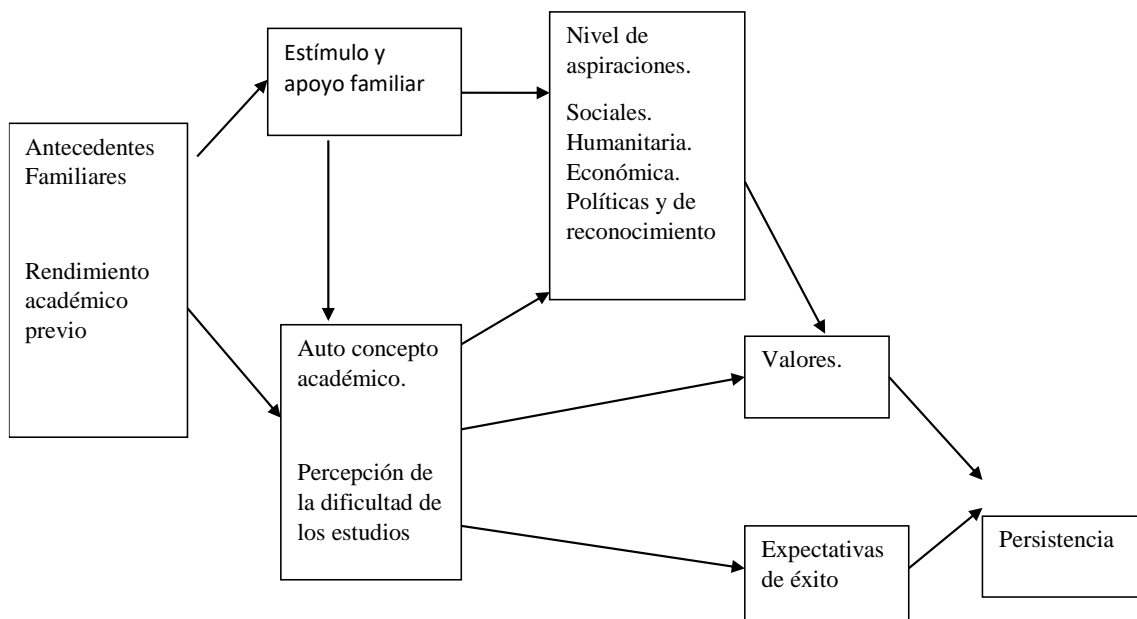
Antecedentes Familiares

Rendimiento académico previo

Estímulo y apoyo familiar

Nivel de aspiraciones.

Sociales.
Humanitaria.
Económica.
Políticas y de reconocimiento

Auto concepto académico.

Percepción de la dificultad de los estudios

Valores.

Expectativas de éxito

Persistencia